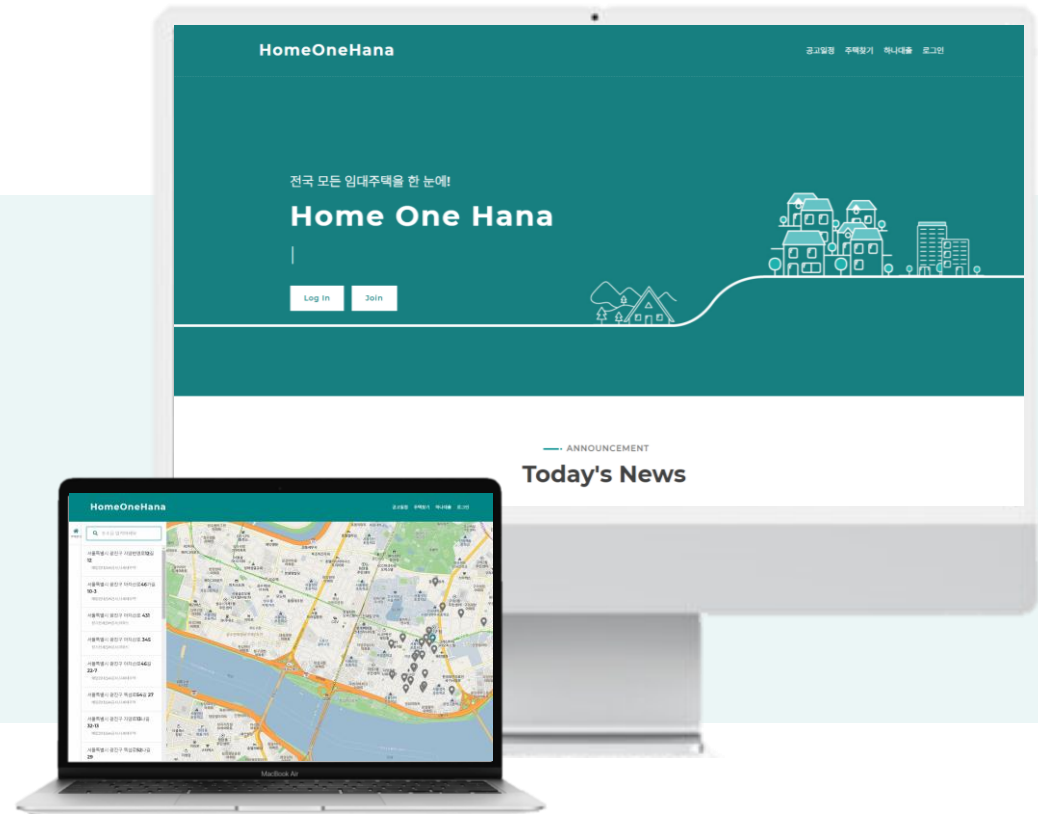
HomeOneHana

공고일정 주택찾기 하나대출 로그인

전국 모든 임대주택을 한 눈에!

Home One Hana

|

Log In Join

ANNOUNCEMENT

Today's News

HomeOneHana

공고일정 주택찾기 하나대출 로그인

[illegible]

서울특별시 용산구 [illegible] 12

서울특별시 용산구 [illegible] 10-3

서울특별시 용산구 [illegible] 431

서울특별시 용산구 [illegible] 345

서울특별시 용산구 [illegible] 22-7

서울특별시 용산구 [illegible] 27

서울특별시 용산구 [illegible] 32-13

서울특별시 용산구 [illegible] 29

MacBook Air